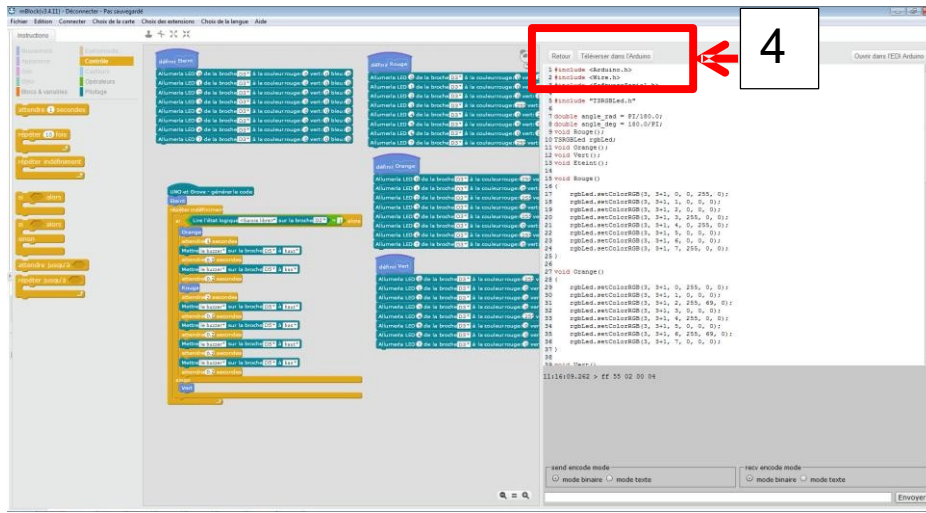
mBlock - Déconnecter - Pas sauvegardé

Fichier Edition Connecter Choix de la carte Choix des extensions Choix de la langue Aide

Instructions

Contrôle
Capteurs
Opérateurs
Blocs & variables
Pilotage

attendre 1 secondes
répéter 10 fois
répéter indéfiniment
si alors
si alors sinon
attendre jusqu'à
répéter jusqu'à

définir Eteint
définir Rouge
définir Orange
définir Vert

UNO et Grove - générer le code
Eteint
répéter indéfiniment
Orange
attendre secondes
Mettre le buzzer sur la broche à haut
attendre secondes
Rouge
Vert

Retour Téléverser dans l'Arduino

4

Ouvrir dans l'EDI Arduino

1 #include <Arduino.h>
2 #include <Wire.h>
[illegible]
5 #include "TSRGBLed.h"
6
7 double angle_rad = PI/180.0;
8 double angle_deg = 180.0/PI;
9 void Rouge();
10 TSRGBLed rgbLed;
11 void Orange();
12 void Vert();
13 void Eteint();
14
15 void Rouge()
16 {
17 rgbLed.setColorRGB(3, 3+1, 0, 0, 255, 0);
18 rgbLed.setColorRGB(3, 3+1, 1, 0, 0, 0);
19 rgbLed.setColorRGB(3, 3+1, 2, 0, 0, 0);
20 rgbLed.setColorRGB(3, 3+1, 3, 255, 0, 0);
21 rgbLed.setColorRGB(3, 3+1, 4, 0, 255, 0);
22 rgbLed.setColorRGB(3, 3+1, 5, 0, 0, 0);
23 rgbLed.setColorRGB(3, 3+1, 6, 0, 0, 0);
24 rgbLed.setColorRGB(3, 3+1, 7, 255, 0, 0);
25 }
26
27 void Orange()
28 {
29 rgbLed.setColorRGB(3, 3+1, 0, 255, 0, 0);
30 rgbLed.setColorRGB(3, 3+1, 1, 0, 0, 0);
31 rgbLed.setColorRGB(3, 3+1, 2, 255, 69, 0);
32 rgbLed.setColorRGB(3, 3+1, 3, 0, 0, 0);
33 rgbLed.setColorRGB(3, 3+1, 4, 255, 0, 0);
34 rgbLed.setColorRGB(3, 3+1, 5, 0, 0, 0);
35 rgbLed.setColorRGB(3, 3+1, 6, 255, 69, 0);
36 rgbLed.setColorRGB(3, 3+1, 7, 0, 0, 0);
37 }
38

11:16:09.262 > ff 55 02 00 04

send encode mode
mode binaire mode texte
recv encode mode
mode binaire mode texte
Envoyer